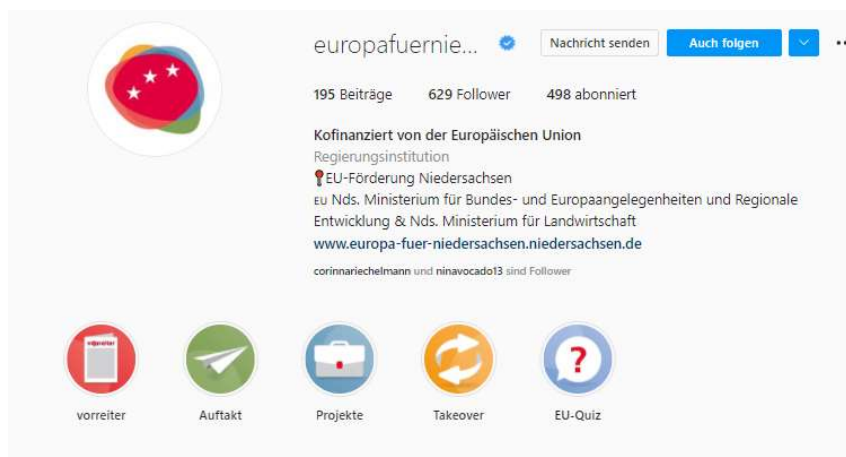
europafuernie...

Nachricht senden

Auch folgen

195 Beiträge 629 Follower 498 abonniert

Kofinanziert von der Europäischen Union
Regierungsinstitution
📍EU-Förderung Niedersachsen
EU Nds. Ministerium für Bundes- und Europaangelegenheiten und Regionale Entwicklung & Nds. Ministerium für Landwirtschaft
www.europa-fuer-niedersachsen.niedersachsen.de

corinnariechelmann und ninavocado13 sind Follower

vorreiter

vorreiter Auftakt Projekte Takeover EU-Quiz